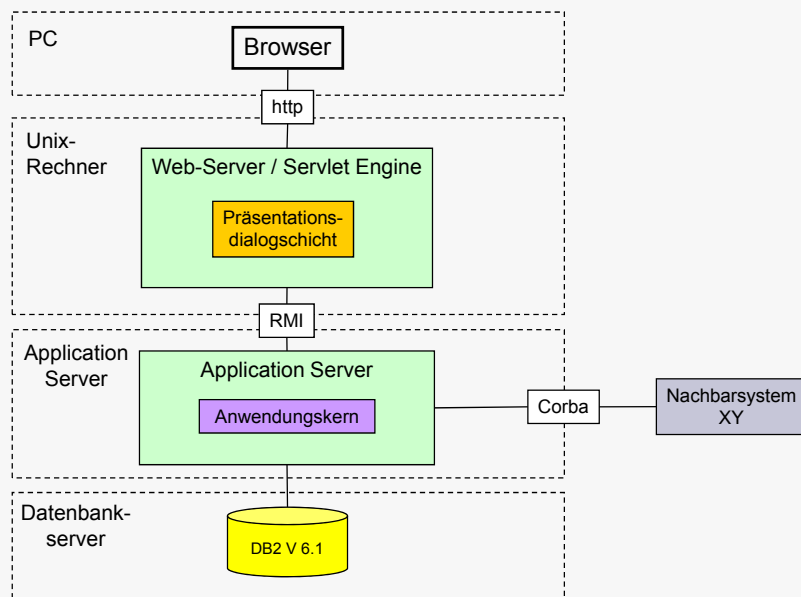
PC

Browser

http

Unix-Rechner

Web-Server / Servlet Engine

Präsentations-dialogschicht

RMI

Application Server

Application Server

Anwendungskern

Corba

Nachbarsystem XY

Datenbank-server

DB2 V 6.1